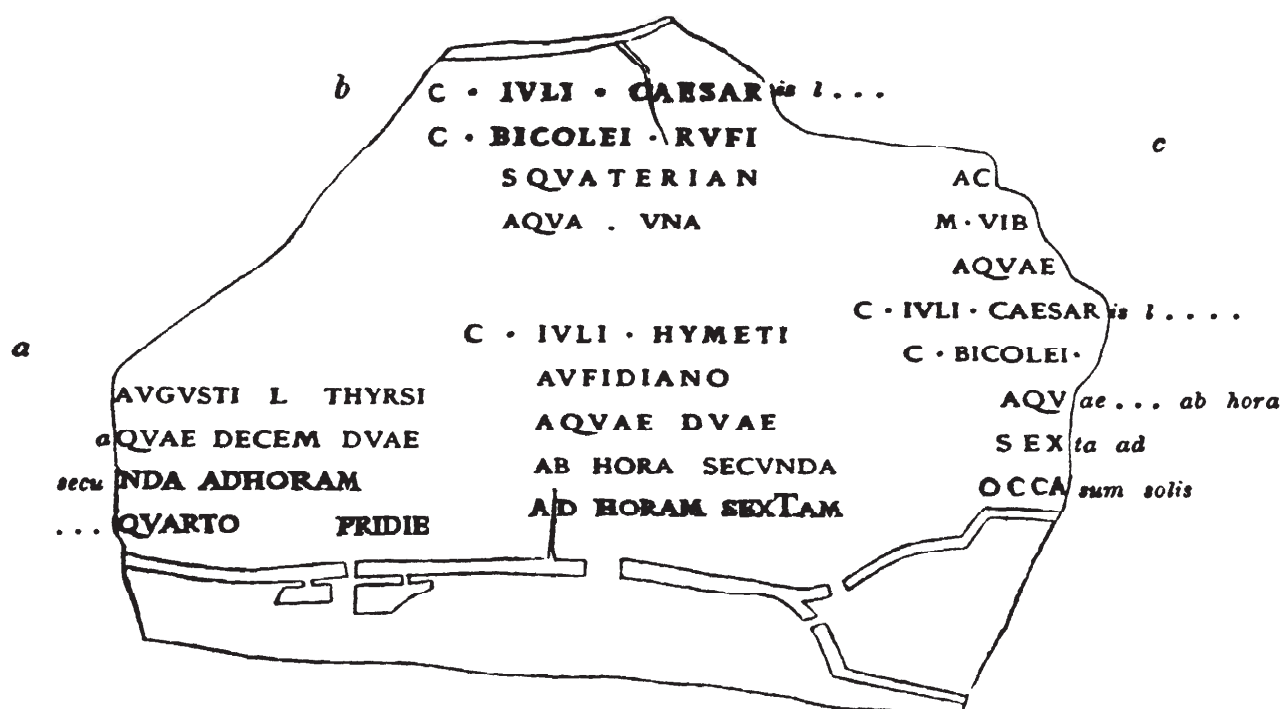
b

C · IVLI · CAESARis l . . .
C · BICOLEI · RVFI
SQVATERIAN
AQVA . VNA

c

AC
M · VIB
AQVAE
C · IVLI · CAESARis l . . . .
C · BICOLEI ·
AQVae . . . ab hora
SEXta ad
OCCAsum solis

a

AVGVSTI L THYRSI
aQVAE DECEM DVAE
secuNDA ADHORAM
. . . QVARTO PRIDIE

C · IVLI · HYMETI
AVFIDIANO
AQVAE DVAE
AB HORA SECVNDA
AD HORAM SEXTAM